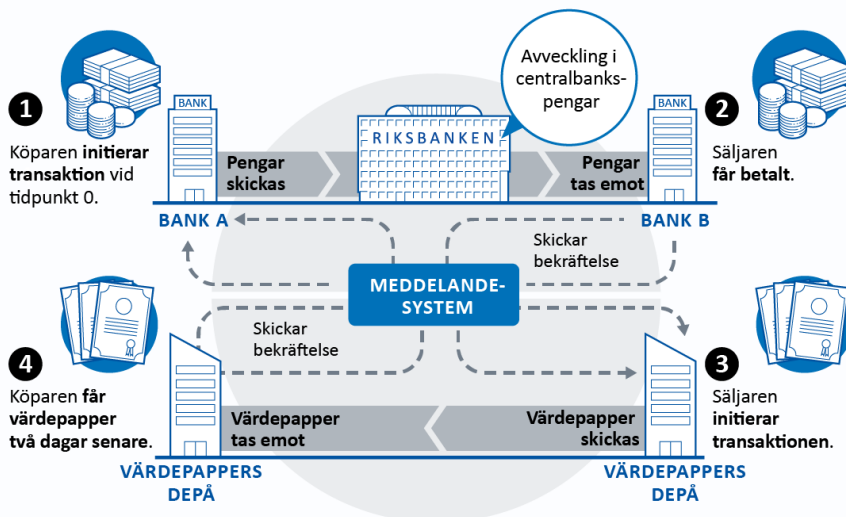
BANK

1

Köparen initierar transaktion vid tidpunkt 0.

Avveckling i centralbankspengar

RIKSBANKEN

BANK

2

Säljaren får betalt.

Pengar skickas

Pengar tas emot

BANK A

BANK B

Skickar bekräftelse

MEDDELANDESYSTEM

Skickar bekräftelse

4

Köparen får värdepapper två dagar senare.

3

Säljaren initierar transaktionen.

Värdepapper tas emot

Värdepapper skickas

VÄRDEPAPPERS DEPÅ

VÄRDEPAPPERS DEPÅ